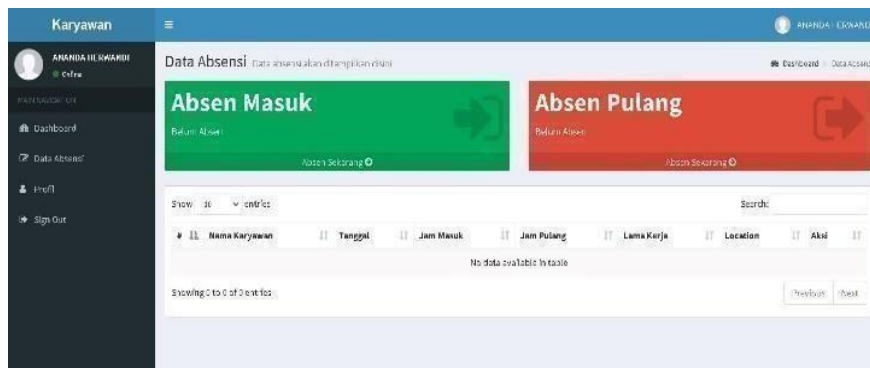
Karyawan

ANANDA HERWANDI
Online

NAVIGATION

Dashboard

Data Absensi

Profil

Sign Out

ANANDA ERWANDI

Data Absensi Data absensi akan ditampilkan disini

Dashboard > Data Absensi

Absen Masuk
Belum Absen
Absen Sekarang

Absen Pulang
Belum Absen
Absen Sekarang

Show 10 entries

Search:

| # | Nama Karyawan | Tanggal | Jam Masuk | Jam Pulang | Lama Kerja | Location | Aksi |
|---|---|---|---|---|---|---|---|
| No data available in table | | | | | | | |

Showing 0 to 0 of 0 entries

Previous Next